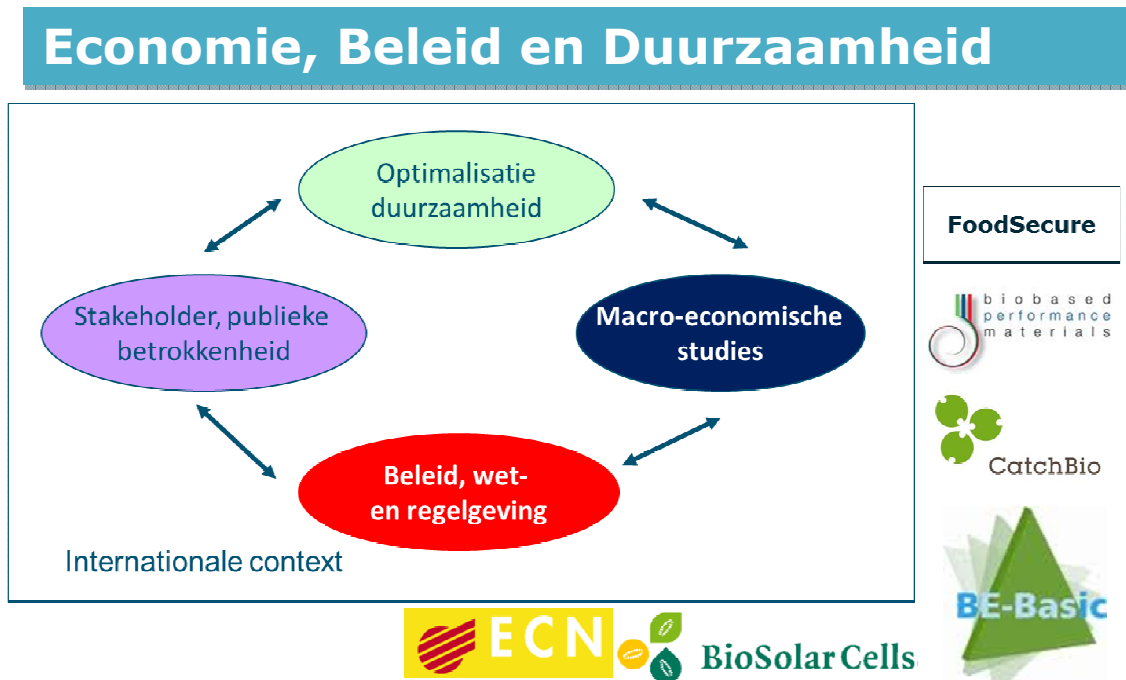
Economie, Beleid en Duurzaamheid

Optimalisatie duurzaamheid

Stakeholder, publieke betrokkenheid

Macro-economische studies

Beleid, wet- en regelgeving

Internationale context

FoodSecure

biobased performance materials

CatchBio

BE-Basic

ECN

BioSolarCells